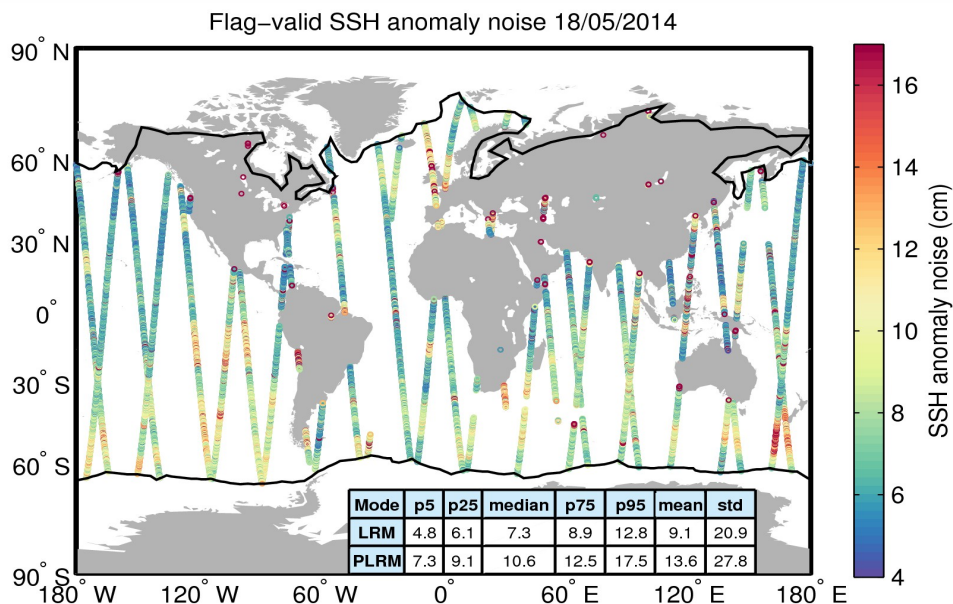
Flag−valid SSH anomaly noise 18/05/2014

90° N
60° N
30° N
0°
30° S
60° S
90° S

180° W 120° W 60° W 0° 60° E 120° E 180° E

| Mode | p5 | p25 | median | p75 | p95 | mean | std |
|---|---|---|---|---|---|---|---|
| LRM | 4.8 | 6.1 | 7.3 | 8.9 | 12.8 | 9.1 | 20.9 |
| PLRM | 7.3 | 9.1 | 10.6 | 12.5 | 17.5 | 13.6 | 27.8 |

16
14
12
10
8
6
4

SSH anomaly noise (cm)